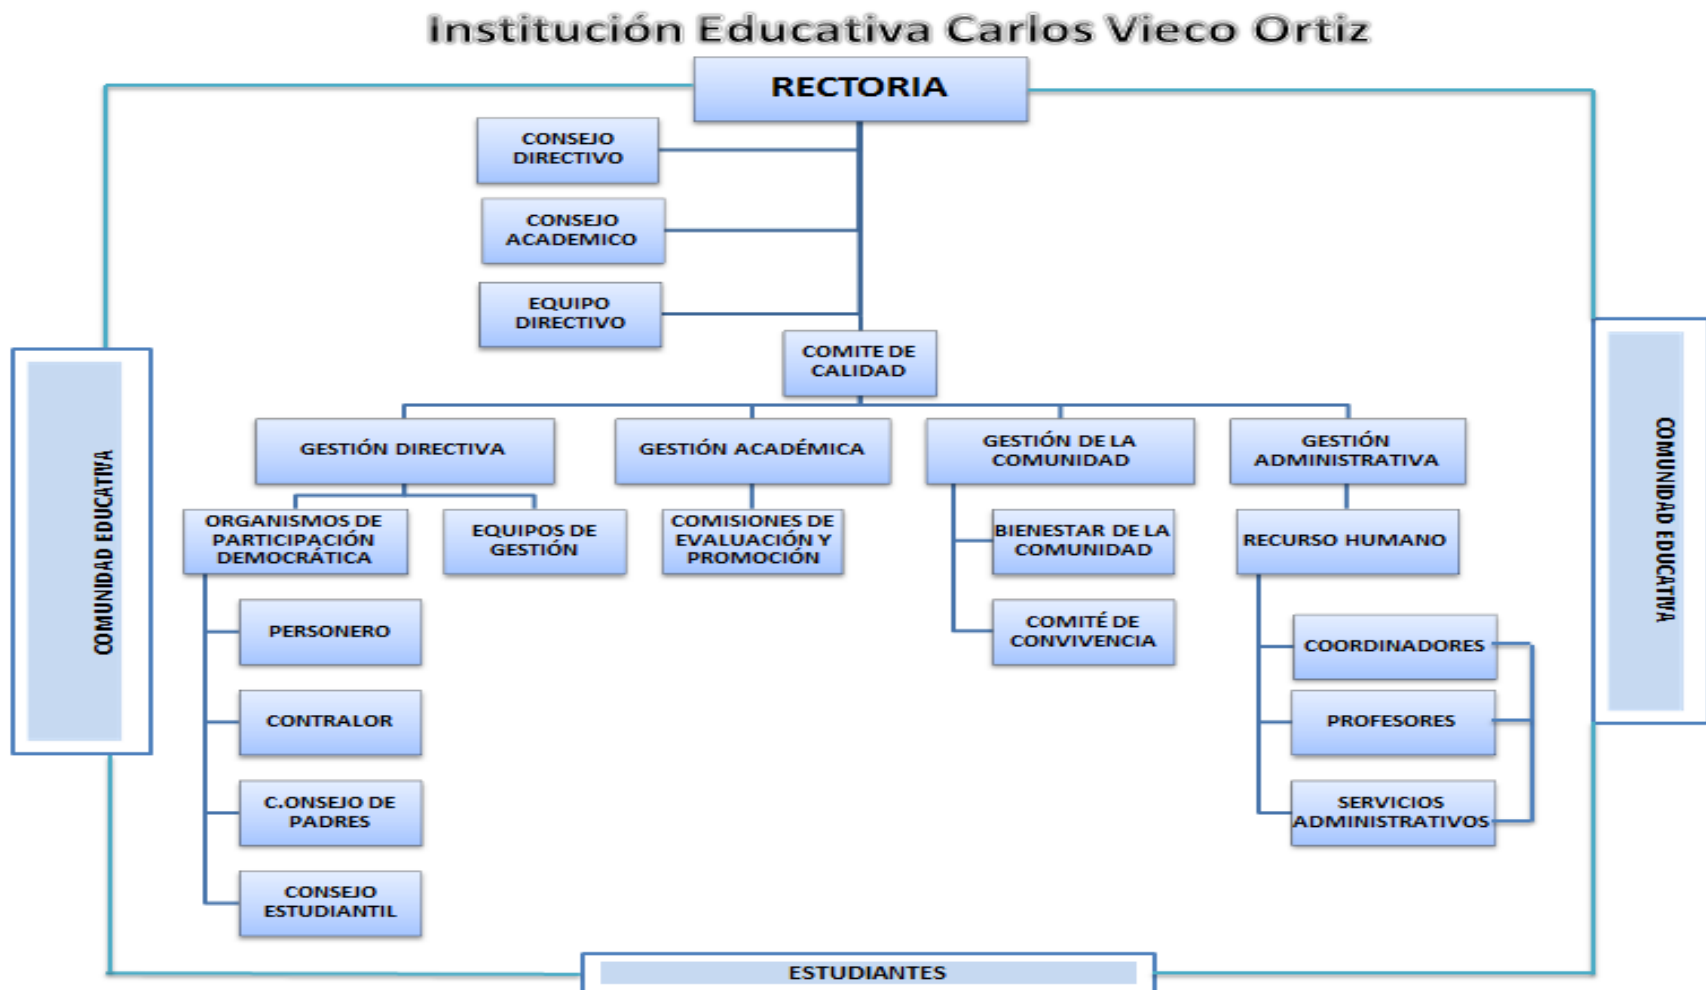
Institución Educativa Carlos Vieco Ortiz

RECTORIA

CONSEJO DIRECTIVO

CONSEJO ACADEMICO

EQUIPO DIRECTIVO

COMITE DE CALIDAD

GESTIÓN DIRECTIVA

GESTIÓN ACADÉMICA

GESTIÓN DE LA COMUNIDAD

GESTIÓN ADMINISTRATIVA

ORGANISMOS DE PARTICIPACIÓN DEMOCRÁTICA

EQUIPOS DE GESTIÓN

COMISIONES DE EVALUACIÓN Y PROMOCIÓN

BIENESTAR DE LA COMUNIDAD

COMITÉ DE CONVIVENCIA

RECURSO HUMANO

PERSONERO

CONTRALOR

C.ONSEJO DE PADRES

CONSEJO ESTUDIANTIL

COORDINADORES

PROFESORES

SERVICIOS ADMINISTRATIVOS

COMUNIDAD EDUCATIVA

COMUNIDAD EDUCATIVA

ESTUDIANTES